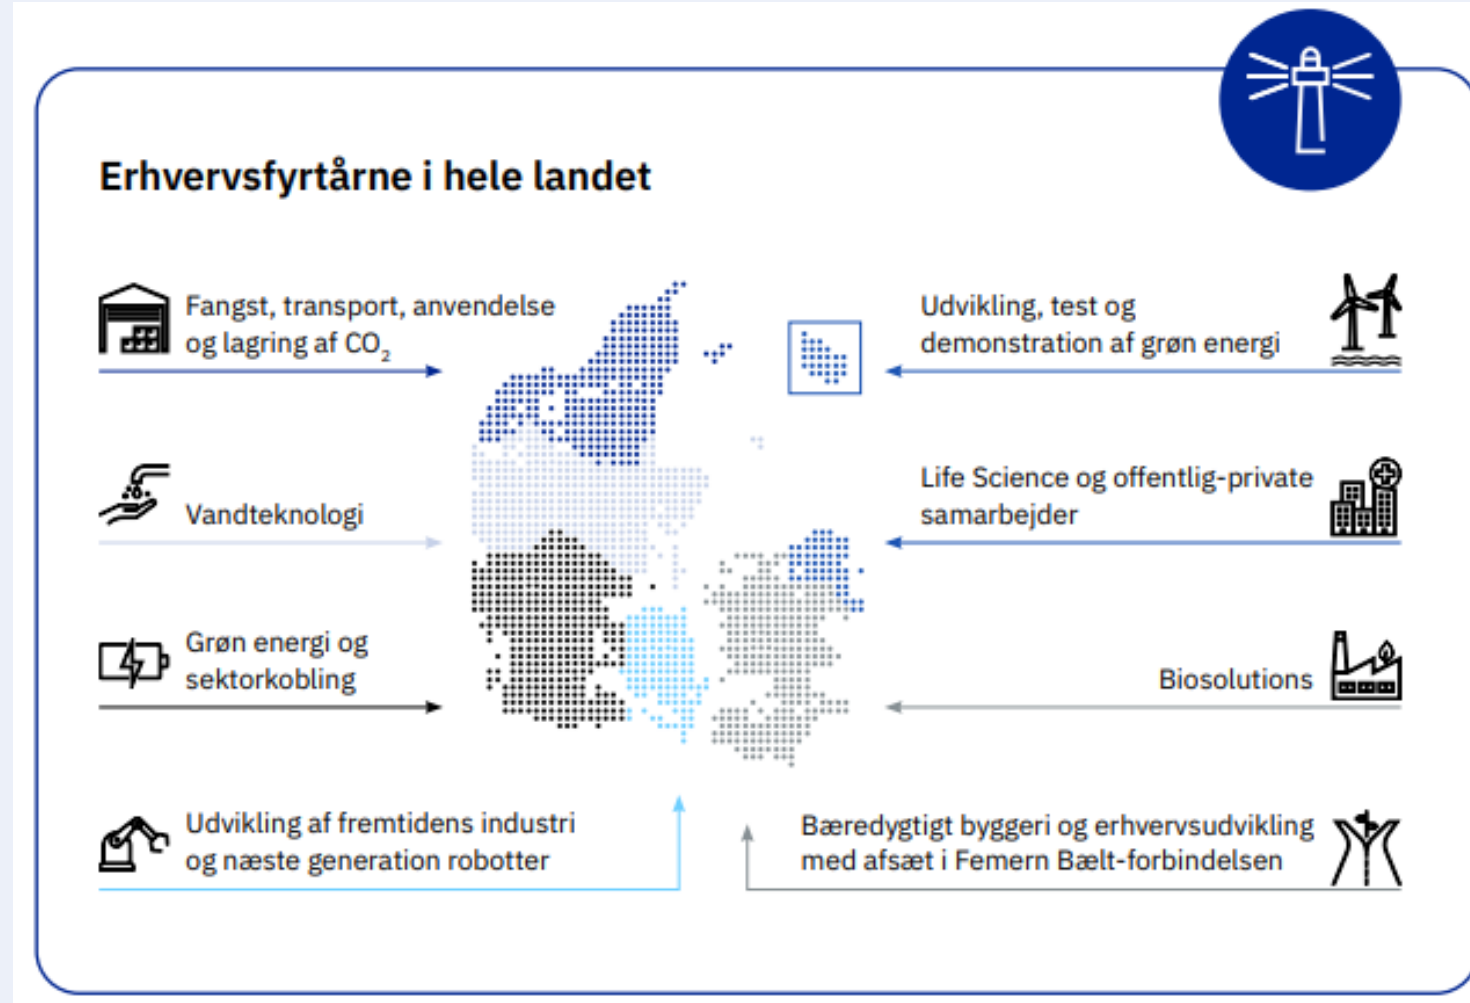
Erhvervsfyrtårne i hele landet

Fangst, transport, anvendelse og lagring af $CO_2$

Udvikling, test og demonstration af grøn energi

Vandteknologi

Life Science og offentlig-private samarbejder

Grøn energi og sektorkobling

Biosolutions

Udvikling af fremtidens industri og næste generation robotter

Bæredygtigt byggeri og erhvervsudvikling med afsæt i Femern Bælt-forbindelsen